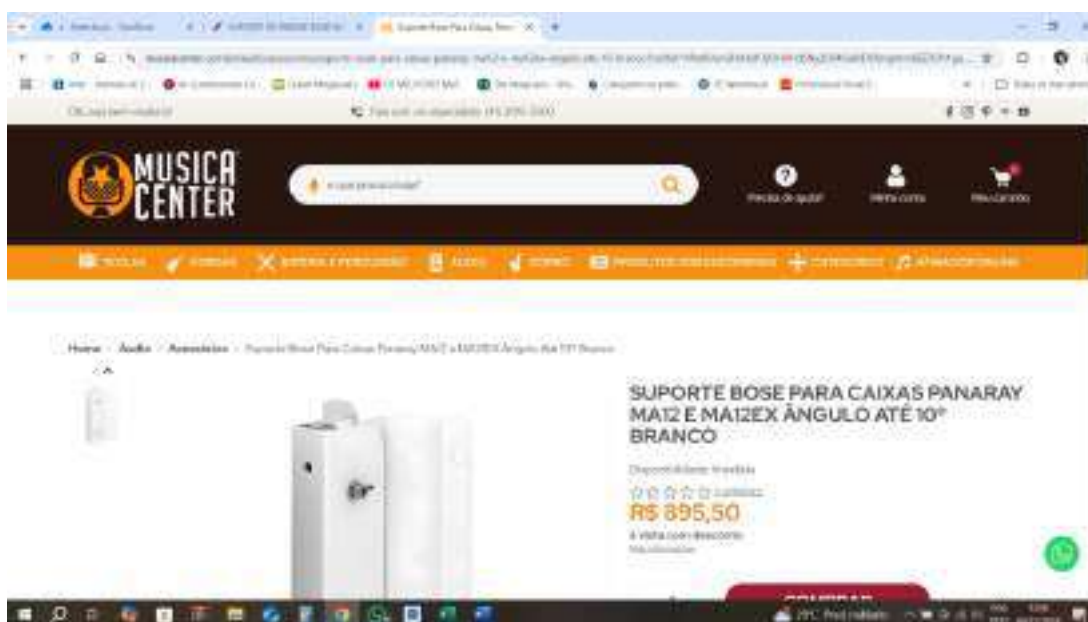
MUSICA CENTER

O que procura hoje?

Precisa de ajuda?

Minha conta

Meu carrinho

Home · Áudio · Acessórios · Suporte Bose Para Caixas Panaray MA12 e MA12EX Ângulo Até 10° Branco

SUPORTE BOSE PARA CAIXAS PANARAY MA12 E MA12EX ÂNGULO ATÉ 10° BRANCO

Disponibilidade: Imediata

R$ 895,50

à vista com desconto

COMPRAR